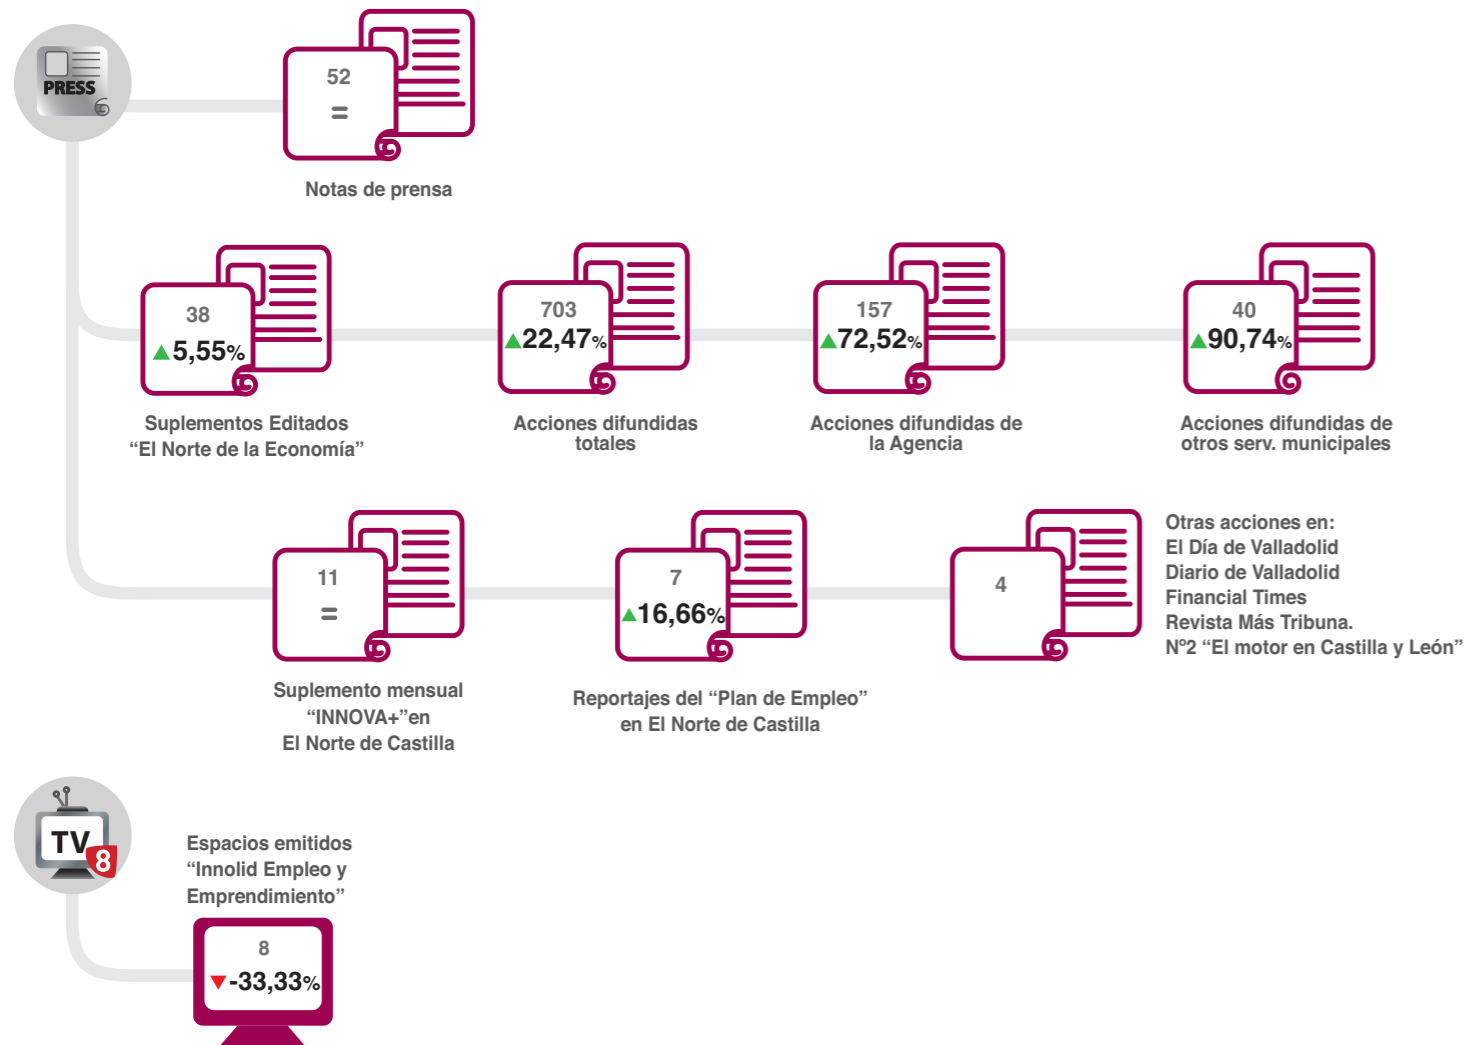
PRESS

52
=
Notas de prensa

38
▲5,55%
Suplementos Editados “El Norte de la Economía”

703
▲22,47%
Acciones difundidas totales

157
▲72,52%
Acciones difundidas de la Agencia

40
▲90,74%
Acciones difundidas de otros serv. municipales

11
=
Suplemento mensual “INNOVA+”en El Norte de Castilla

7
▲16,66%
Reportajes del “Plan de Empleo” en El Norte de Castilla

4
Otras acciones en:
El Día de Valladolid
Diario de Valladolid
Financial Times
Revista Más Tribuna.
Nº2 “El motor en Castilla y León”

TV 8

Espacios emitidos “Innolid Empleo y Emprendimiento”

8
▼-33,33%